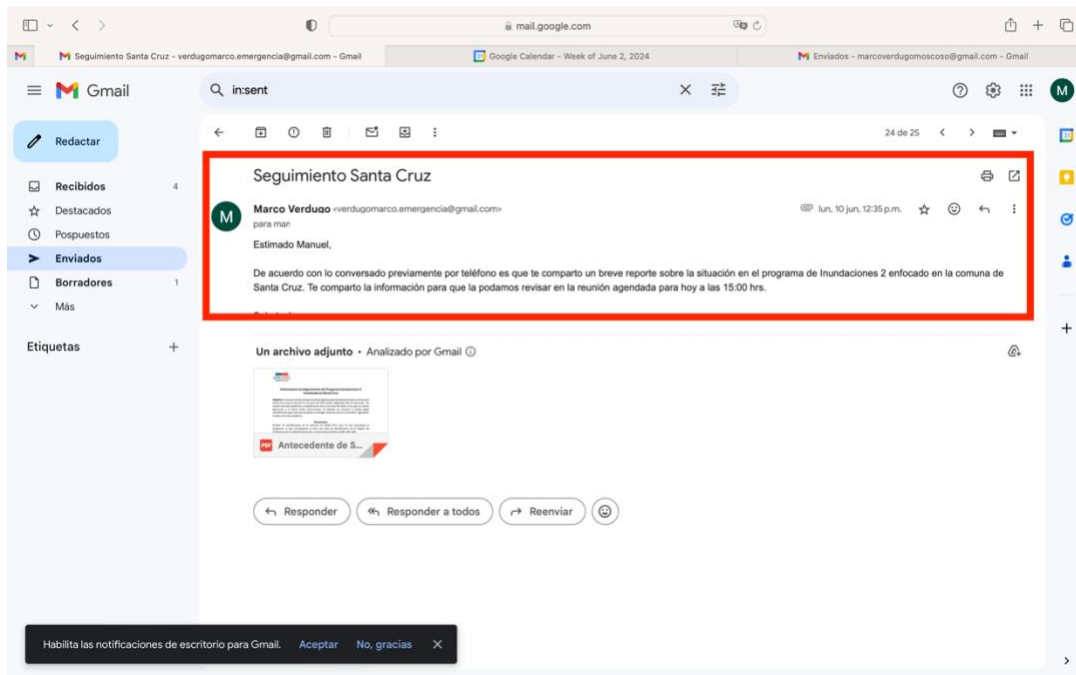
mail.google.com

Seguimiento Santa Cruz - verdugomarco.emergencia@gmail.com - Gmail

Google Calendar - Week of June 2, 2024

Enviados - marcoverdugomoscoso@gmail.com - Gmail

Gmail

in:sent

M

Redactar

Recibidos 4
Destacados
Pospuestos
Enviados
Borradores 1
Más

Etiquetas

24 de 25

Seguimiento Santa Cruz

Marco Verdugo <verdugomarco.emergencia@gmail.com>
para mar

lun, 10 jun, 12:35 p.m.

Estimado Manuel,

De acuerdo con lo conversado previamente por teléfono es que te comparto un breve reporte sobre la situación en el programa de Inundaciones 2 enfocado en la comuna de Santa Cruz. Te comparto la información para que la podamos revisar en la reunión agendada para hoy a las 15:00 hrs.

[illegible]

Un archivo adjunto • Analizado por Gmail

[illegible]

Antecedente de S...

Responder
Responder a todos
Reenviar

Habilita las notificaciones de escritorio para Gmail. Aceptar No, gracias